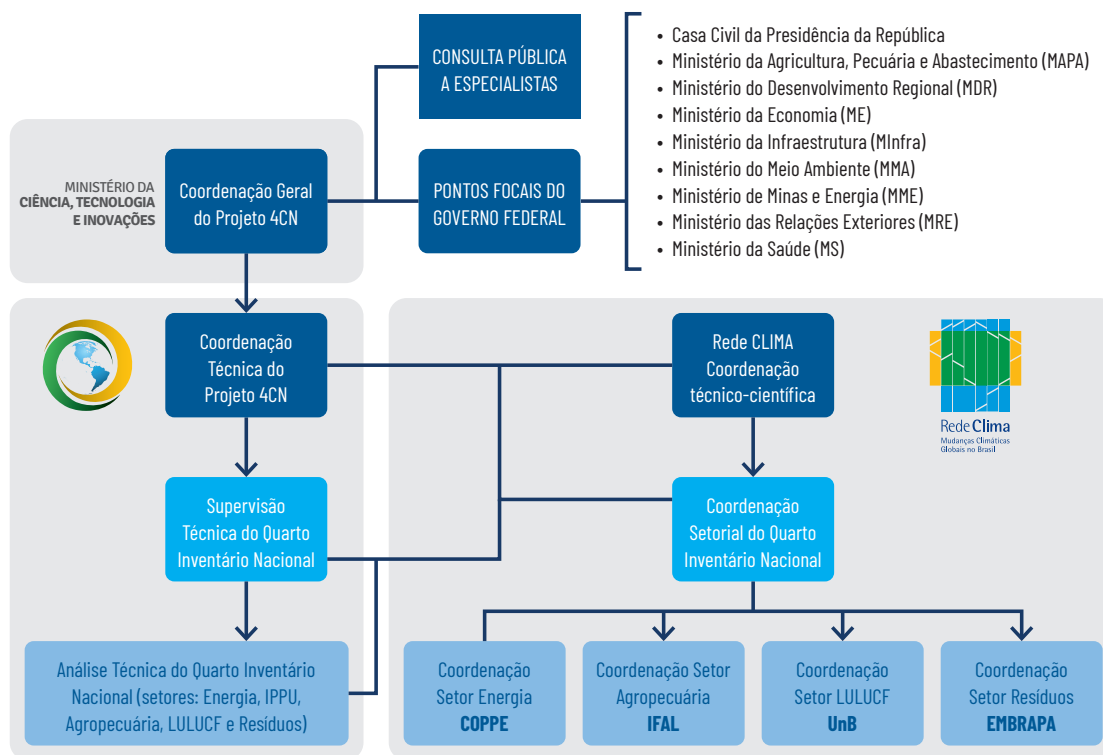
CONSULTA PÚBLICA A ESPECIALISTAS

- Casa Civil da Presidência da República
- Ministério da Agricultura, Pecuária e Abastecimento (MAPA)
- Ministério do Desenvolvimento Regional (MDR)
- Ministério da Economia (ME)
- Ministério da Infraestrutura (MInfra)
- Ministério do Meio Ambiente (MMA)
- Ministério de Minas e Energia (MME)
- Ministério das Relações Exteriores (MRE)
- Ministério da Saúde (MS)

MINISTÉRIO DA CIÊNCIA, TECNOLOGIA E INOVAÇÕES

Coordenação Geral do Projeto 4CN

PONTOS FOCAIS DO GOVERNO FEDERAL

Coordenação Técnica do Projeto 4CN

Rede CLIMA Coordenação técnico-científica

Rede Clima
Mudanças Climáticas Globais no Brasil

Supervisão Técnica do Quarto Inventário Nacional

Coordenação Setorial do Quarto Inventário Nacional

Análise Técnica do Quarto Inventário Nacional (setores: Energia, IPPU, Agropecuária, LULUCF e Resíduos)

Coordenação Setor Energia COPPE

Coordenação Setor Agropecuária IFAL

Coordenação Setor LULUCF UnB

Coordenação Setor Resíduos EMBRAPA